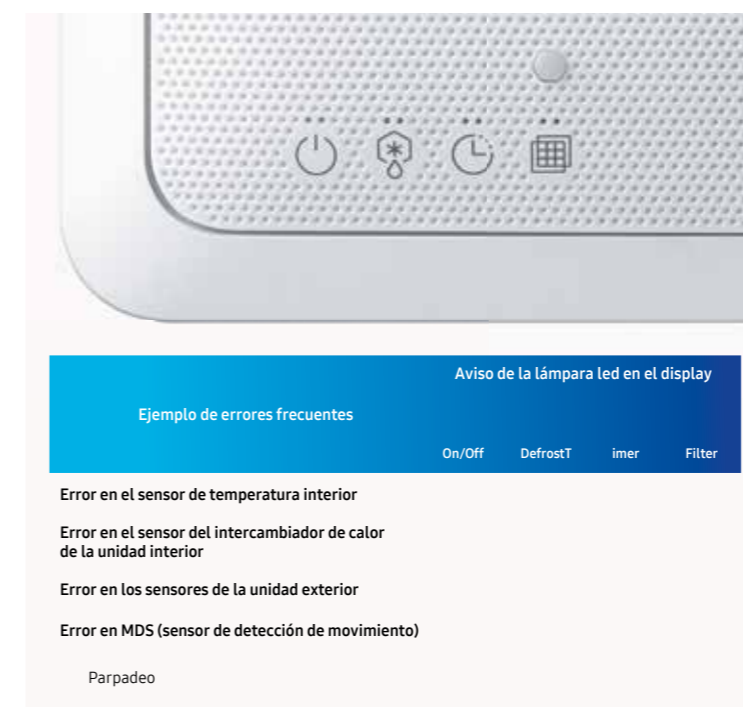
| Ejemplo de errores frecuentes | Aviso de la lámpara led en el display | | | |
|---|---|---|---|---|
| | On/Off | DefrostT | imer | Filter |
| Error en el sensor de temperatura interior | | | | |
| Error en el sensor del intercambiador de calor de la unidad interior | | | | |
| Error en los sensores de la unidad exterior | | | | |
| Error en MDS (sensor de detección de movimiento) | | | | |

Parpadeo